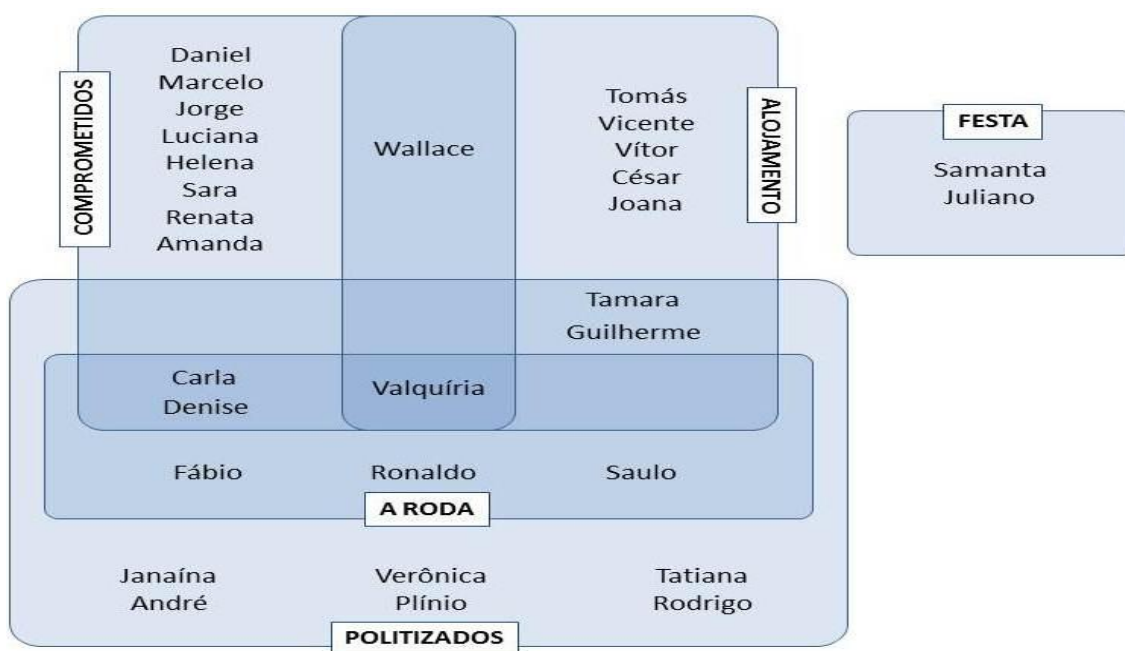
COMPROMETIDOS

Daniel
Marcelo
Jorge
Luciana
Helena
Sara
Renata
Amanda

Wallace

Tomás
Vicente
Vítor
César
Joana

ALOJAMENTO

FESTA

Samanta
Juliano

Tamara
Guilherme

Carla
Denise

Valquíria

Fábio

Ronaldo

Saulo

A RODA

Janaína
André

Verônica
Plínio

Tatiana
Rodrigo

POLITIZADOS